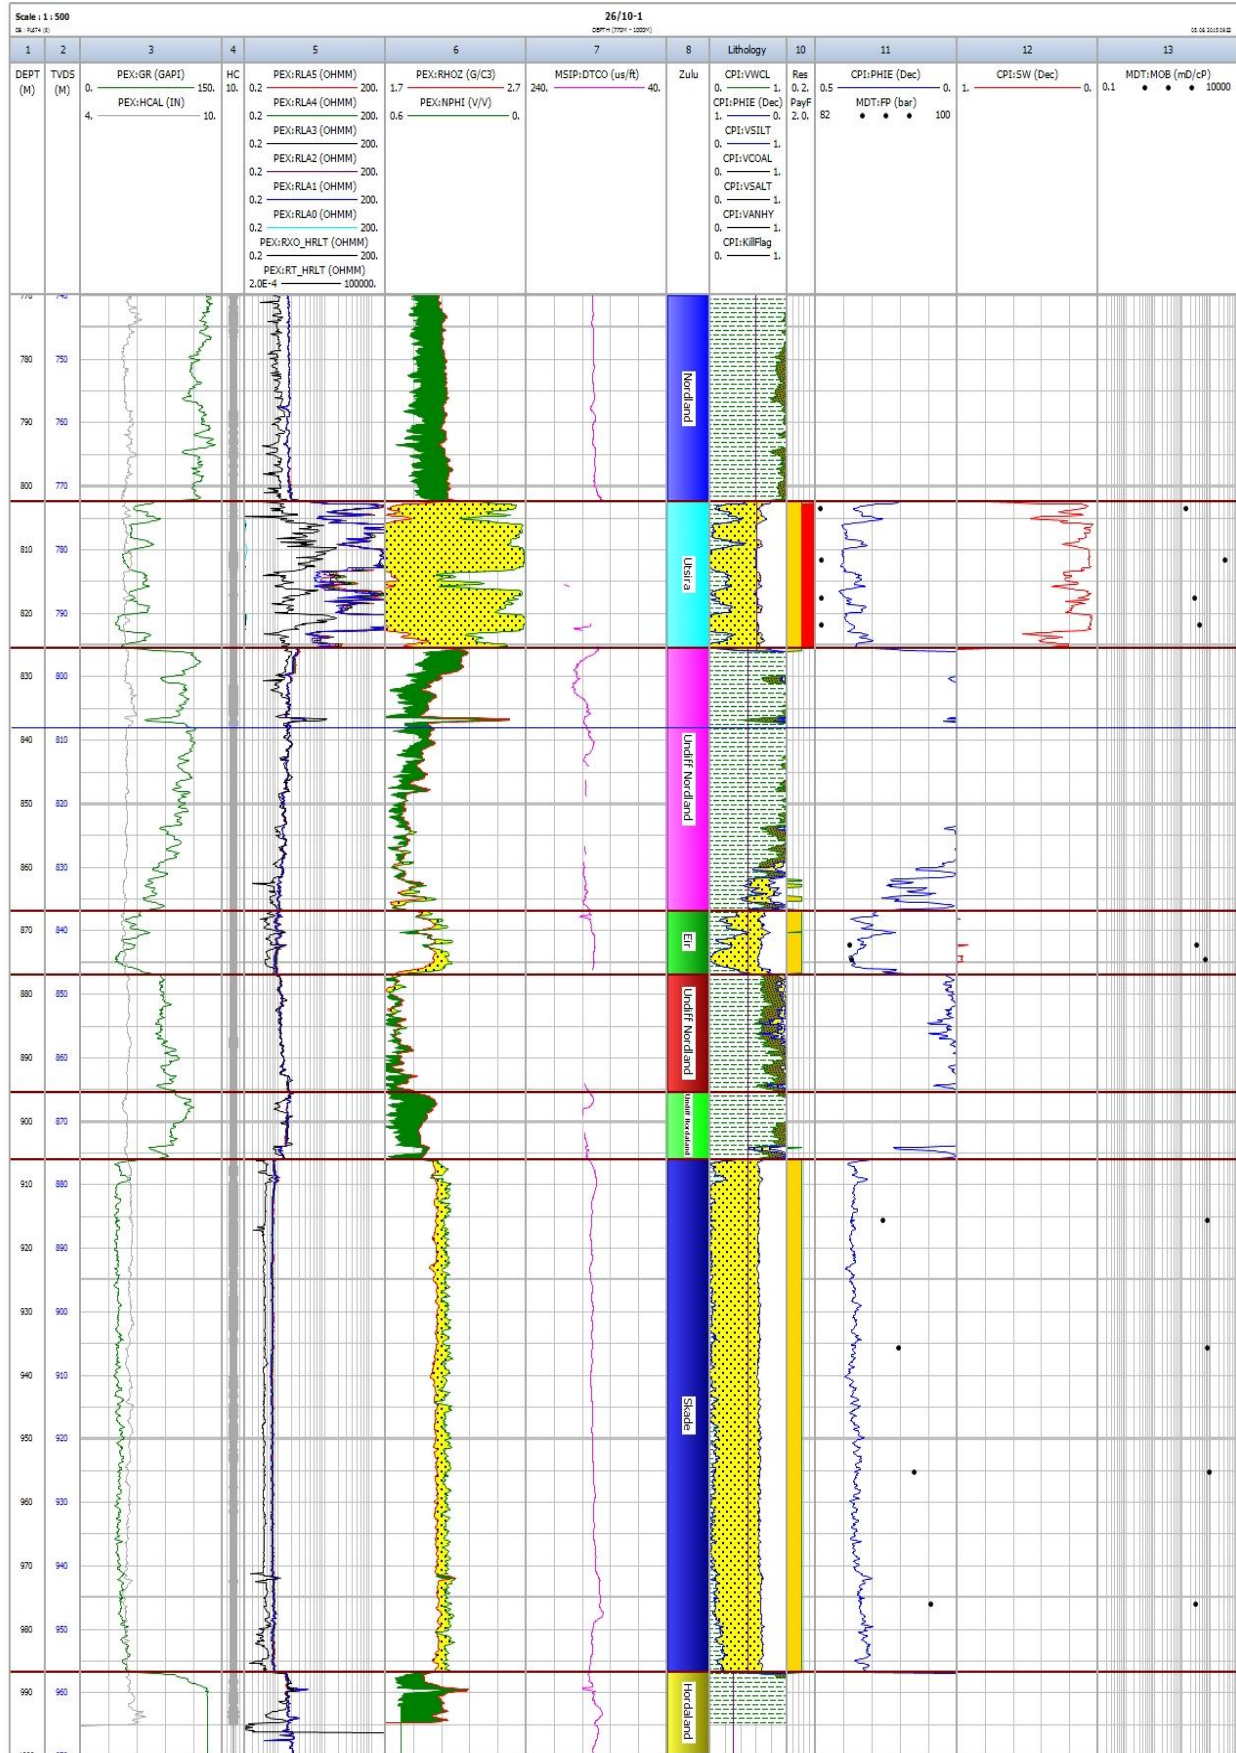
Scale : 1 : 500
DB : PL674 (0)

26/10-1
DEPTH (770M - 1000M)

05.06.2015 09:32

| 1 | 2 | 3 | 4 | 5 | 6 | 7 | 8 | Lithology | 10 | 11 | 12 | 13 |
|---|---|---|---|---|---|---|---|---|---|---|---|---|
| DEPT (M) | TVDS (M) | PEX:GR (GAPI) 0. 150. PEX:HCAL (IN) 4. 10. | HC 10. | PEX:RLA5 (OHMM) 0.2 200. PEX:RLA4 (OHMM) 0.2 200. PEX:RLA3 (OHMM) 0.2 200. PEX:RLA2 (OHMM) 0.2 200. PEX:RLA1 (OHMM) 0.2 200. PEX:RLA0 (OHMM) 0.2 200. PEX:RXO_HRLT (OHMM) 0.2 200. PEX:RT_HRLT (OHMM) 2.0E-4 100000. | PEX:RHOZ (G/C3) 1.7 2.7 PEX:NPHI (V/V) 0.6 0. | MSIP:DTCO (us/ft) 240. 40. | Zulu | CPI:VWCL 0. 1. CPI:PHIE (Dec) 1. 0. CPI:VSILT 0. 1. CPI:VCOAL 0. 1. CPI:VSALT 0. 1. CPI:VANHY 0. 1. CPI:KillFlag 0. 1. | Res 0. 2. PayF 2. 0. | CPI:PHIE (Dec) 0.5 0. MDT:FP (bar) 82 100 | CPI:SW (Dec) 1. 0. | MDT:MOB (mD/cP) 0.1 10000 |

770 740
780 750
790 760
800 770
810 780
820 790
830 800
840 810
850 820
860 830
870 840
880 850
890 860
900 870
910 880
920 890
930 900
940 910
950 920
960 930
970 940
980 950
990 960

Nordland
Utsira
Undiff Nordland
Eir
Undiff Nordland
Undiff Nordland
Skade
Hordaland